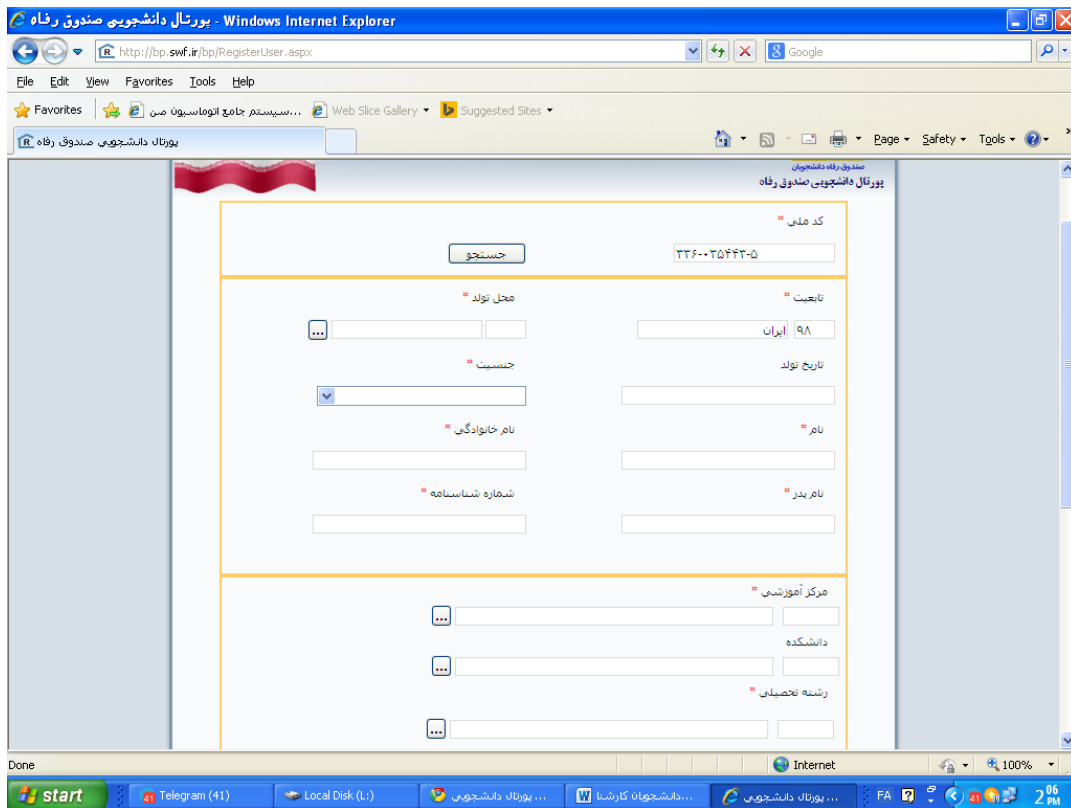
پورتال دانشجویی صندوق رفاه - Windows Internet Explorer

http://bp.swf.ir/bp/RegisterUser.aspx

Google

File Edit View Favorites Tools Help

Favorites

سیستم جامع اتوماسیون صن...

Web Slice Gallery

Suggested Sites

پورتال دانشجویی صندوق رفاه

Page Safety Tools

صندوق رفاه دانشجویان
پورتال دانشجویی صندوق رفاه

کد ملی *

۲۳۶-۰۲۵۴۴۳-۵

جستجو

تابعیت *

محل تولد *

۹۸

ایران

...

تاریخ تولد

جنسیت *

نام *

نام خانوادگی *

نام پدر *

شماره شناسنامه *

مرکز آموزشی *

...

دانشکده

...

رشته تحصیلی *

...

Done

Internet

100%

start

Telegram (41)

Local Disk (L:)

پورتال دانشجویی ...

دانشجویان کارشنا...

پورتال دانشجویی ...

FA

2 06 PM